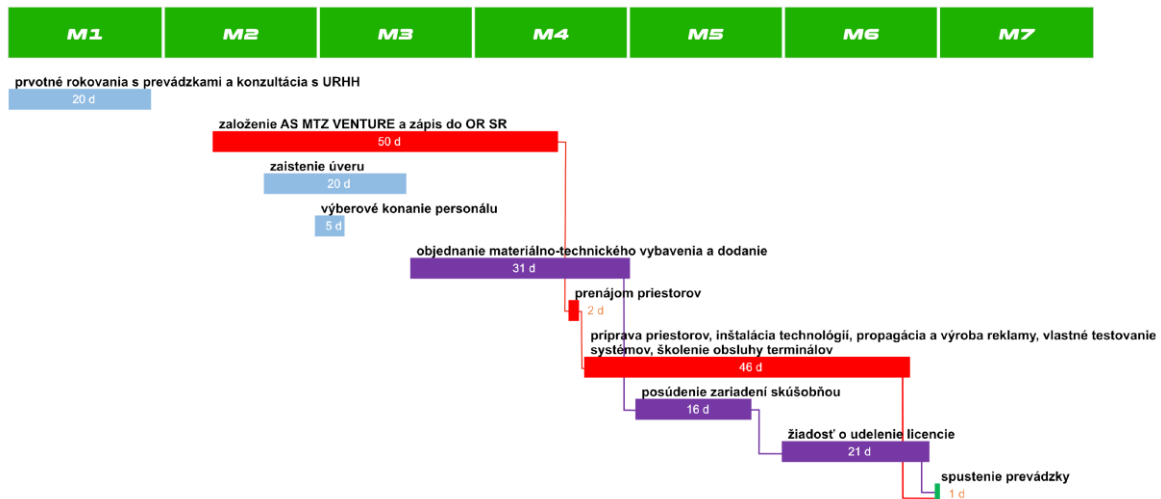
| M1 | M2 | M3 | M4 | M5 | M6 | M7 |
|---|---|---|---|---|---|---|

prvotné rokovania s prevádzkami a konzultácia s URHH
20 d

založenie AS MTZ VENTURE a zápis do OR SR
50 d

zaistenie úveru
20 d

výberové konanie personálu
5 d

objednanie materiálno-technického vybavenia a dodanie
31 d

prenájom priestorov
2 d

príprava priestorov, inštalácia technológií, propagácia a výroba reklamy, vlastné testovanie systémov, školenie obsluhy terminálov
46 d

posúdenie zariadení skúšobňou
16 d

žiadosť o udelenie licencie
21 d

spustenie prevádzky
1 d